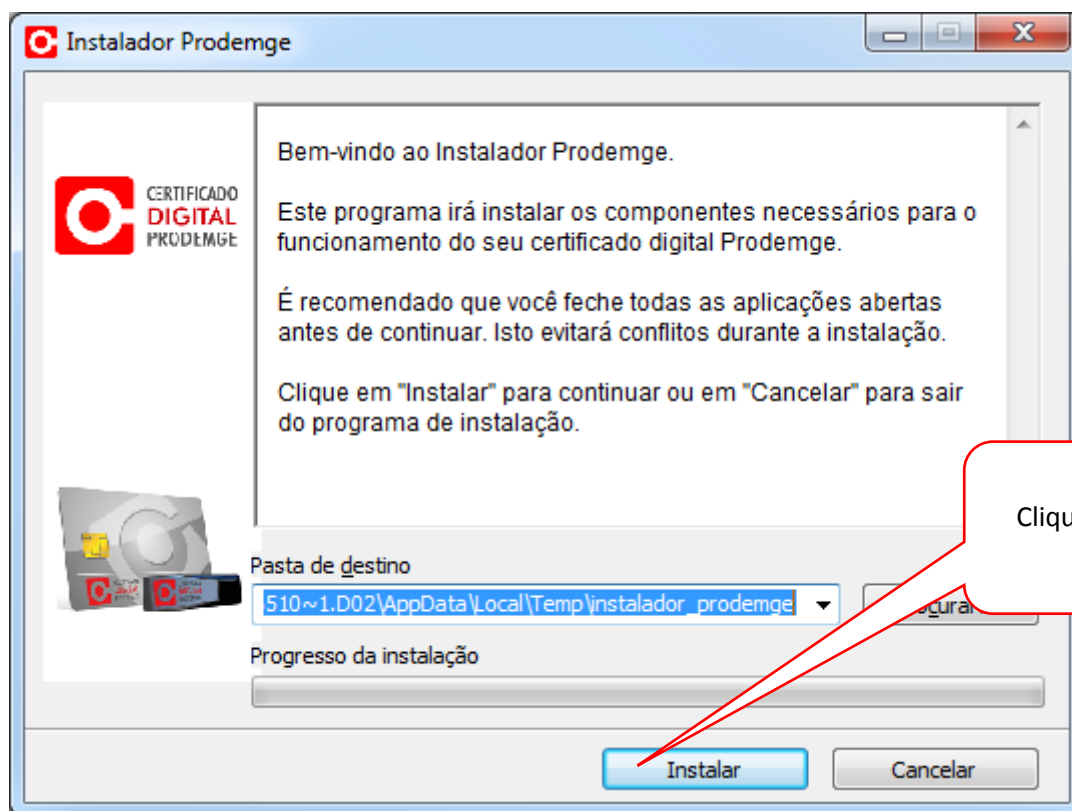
Instalador Prodemge

CERTIFICADO
DIGITAL
PRODEMGE

Bem-vindo ao Instalador Prodemge.

Este programa irá instalar os componentes necessários para o funcionamento do seu certificado digital Prodemge.

É recomendado que você feche todas as aplicações abertas antes de continuar. Isto evitará conflitos durante a instalação.

Clique em "Instalar" para continuar ou em "Cancelar" para sair do programa de instalação.

Cliqu

Pasta de destino

510~1.D02\AppData\Local\Temp\instalador_prodemge

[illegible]ocurar

Progresso da instalação

Instalar

Cancelar